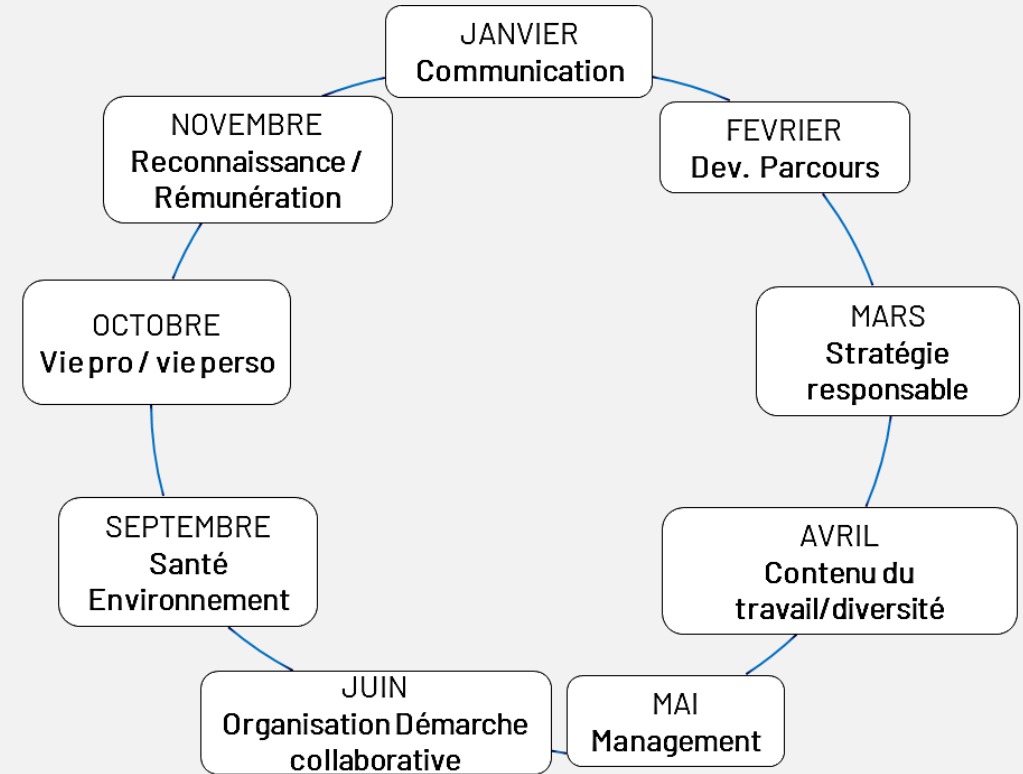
JANVIER
Communication

FEVRIER
Dev. Parcours

MARS
Stratégie responsable

AVRIL
Contenu du travail/diversité

MAI
Management

JUIN
Organisation Démarche collaborative

SEPTEMBRE
Santé Environnement

OCTOBRE
Vie pro / vie perso

NOVEMBRE
Reconnaissance / Rémunération